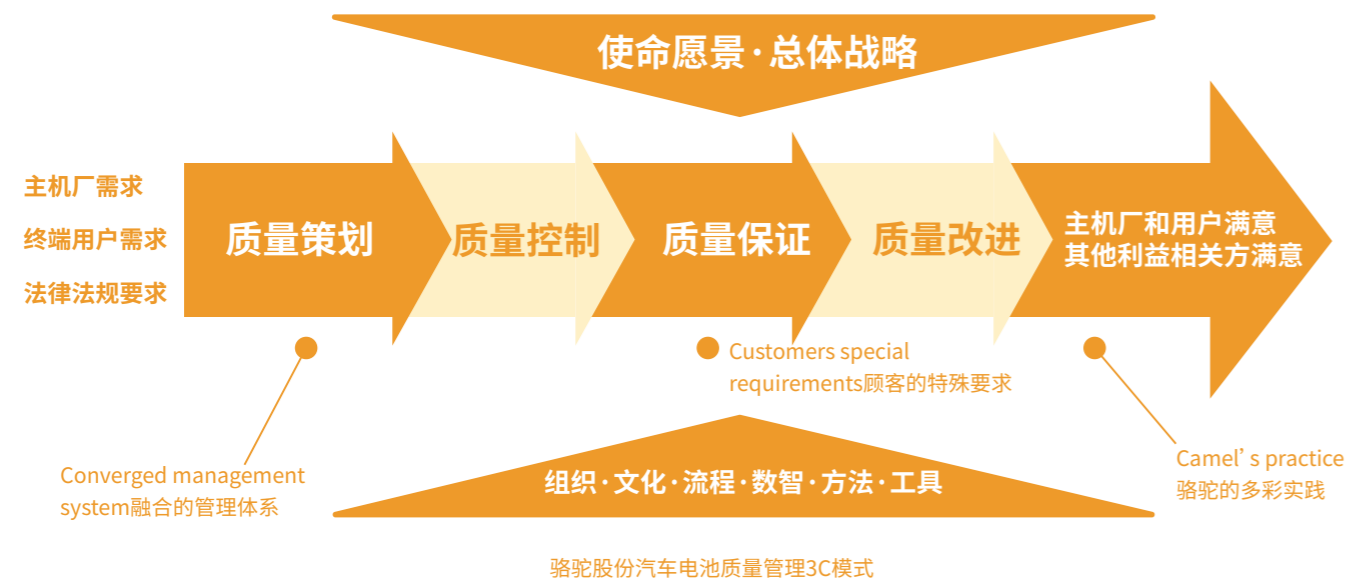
使命愿景·总体战略

主机厂需求
终端用户需求
法律法规要求

质量策划

质量控制

质量保证

质量改进

主机厂和用户满意
其他利益相关方满意

Customers special requirements顾客的特殊要求

Converged management system融合的管理体系

组织·文化·流程·数智·方法·工具

Camel’s practice
骆驼的多彩实践

骆驼股份汽车电池质量管理3C模式